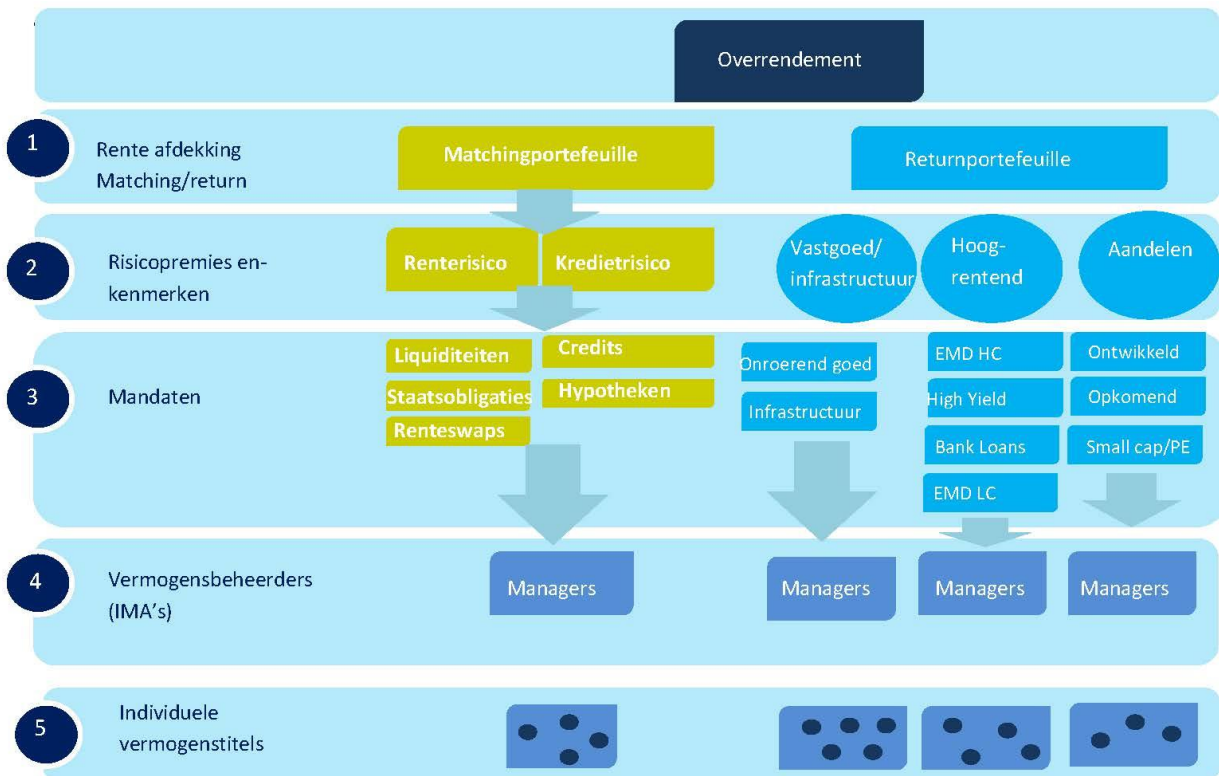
Overrendement

1 Rente afdekking Matching/return

Matchingportefeuille

Returnportefeuille

2 Risicopremies en-kenmerken

Renterisico

Kredietrisico

Vastgoed/ infrastructuur

Hoog-rentend

Aandelen

3 Mandaten

Liquiditeiten

Staatsobligaties

Renteswaps

Credits

Hypotheken

Onroerend goed

Infrastructuur

EMD HC

High Yield

Bank Loans

EMD LC

Ontwikkeld

Opkomend

Small cap/PE

4 Vermogensbeheerders (IMA's)

Managers

Managers

Managers

Managers

5 Individuele vermogenstitels